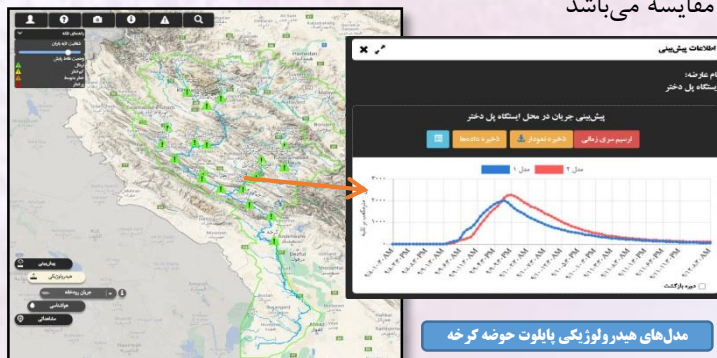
مقایسه می‌باشد

اطلاعات پیش‌بینی
نام عارضه:
ایستگاه پل دختر

پیش‌بینی جریان در محل ایستگاه پل دختر
ترسیم سری زمانی
ذخیره نمودار
ذخیره excel

مدل ۲
مدل ۱

۳۰۰۰
۲۰۰۰
۱۰۰۰

دوره بازگشت

پیش‌بینی
هیدرولوژیکی
جریان رودخانه
هواشناسی
مشاهداتی

مدل‌های هیدرولوژیکی پایلوت حوضه کرخه